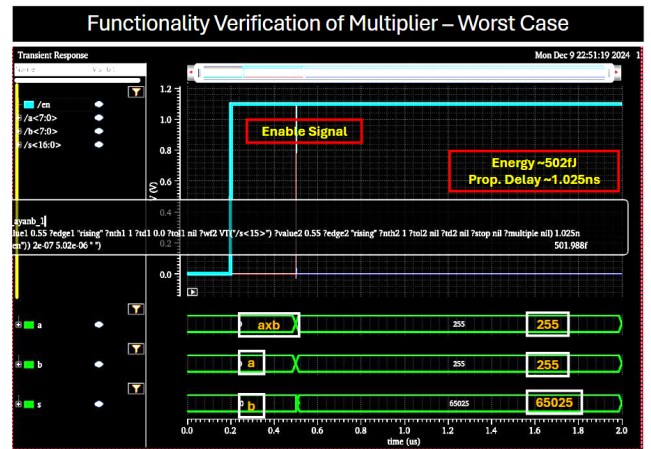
Functionality Verification of Multiplier – Worst Case

Transient Response

Mon Dec 9 22:51:19 2024 1

/en

/a<7:0>

/b<7:0>

/s<16:0>

1.2

1.0

0.8

0.6

0.4

0.2

0.0

V (V)

Enable Signal

Energy ~502fJ
Prop. Delay ~1.025ns

_ayanb_1

lue1 0.55 ?edge1 "rising" ?nth1 1 ?td1 0.0 ?tol1 nil ?wf2 VT("/s<15>") ?value2 0.55 ?edge2 "rising" ?nth2 1 ?tol2 nil ?td2 nil ?stop nil ?multiple nil) 1.025n

en")) 2e-07 5.02e-06 " ")

501.988f

a

axb

255

255

b

a

255

255

s

b

65025

65025

0.0 0.2 0.4 0.6 0.8 1.0 1.2 1.4 1.6 1.8 2.0

time (us)